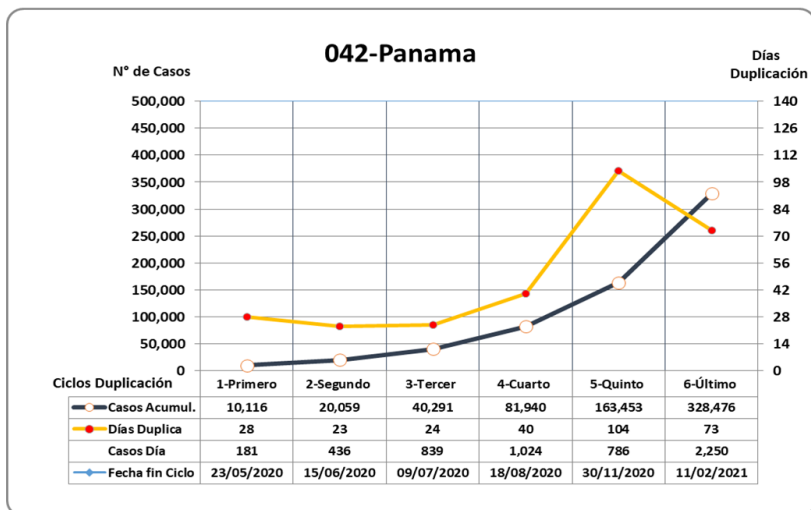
042-Panama

N° de Casos

Días Duplicación

500,000
450,000
400,000
350,000
300,000
250,000
200,000
150,000
100,000
50,000
0

140
126
112
98
84
70
56
42
28
14
0

| Ciclos Duplicación | 1-Primero | 2-Segundo | 3-Tercer | 4-Cuarto | 5-Quinto | 6-Último |
|---|---|---|---|---|---|---|
| Casos Acumul. | 10,116 | 20,059 | 40,291 | 81,940 | 163,453 | 328,476 |
| Días Duplica | 28 | 23 | 24 | 40 | 104 | 73 |
| Casos Día | 181 | 436 | 839 | 1,024 | 786 | 2,250 |
| Fecha fin Ciclo | 23/05/2020 | 15/06/2020 | 09/07/2020 | 18/08/2020 | 30/11/2020 | 11/02/2021 |